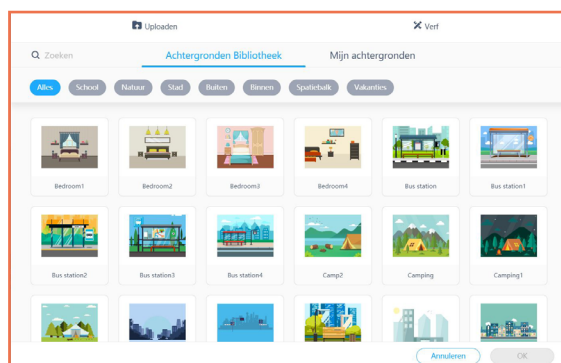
Uploaden

Verf

Zoeken

Achtergronden Bibliotheek

Mijn achtergronden

Alles

School

Natuur

Stad

Buiten

Binnen

Spatiebalk

Vakanties

Bedroom1

Bedroom2

Bedroom3

Bedroom4

Bus station

Bus station1

Bus station2

Bus station3

Bus station4

Camp2

Camping

Camping1

Annuleren

OK